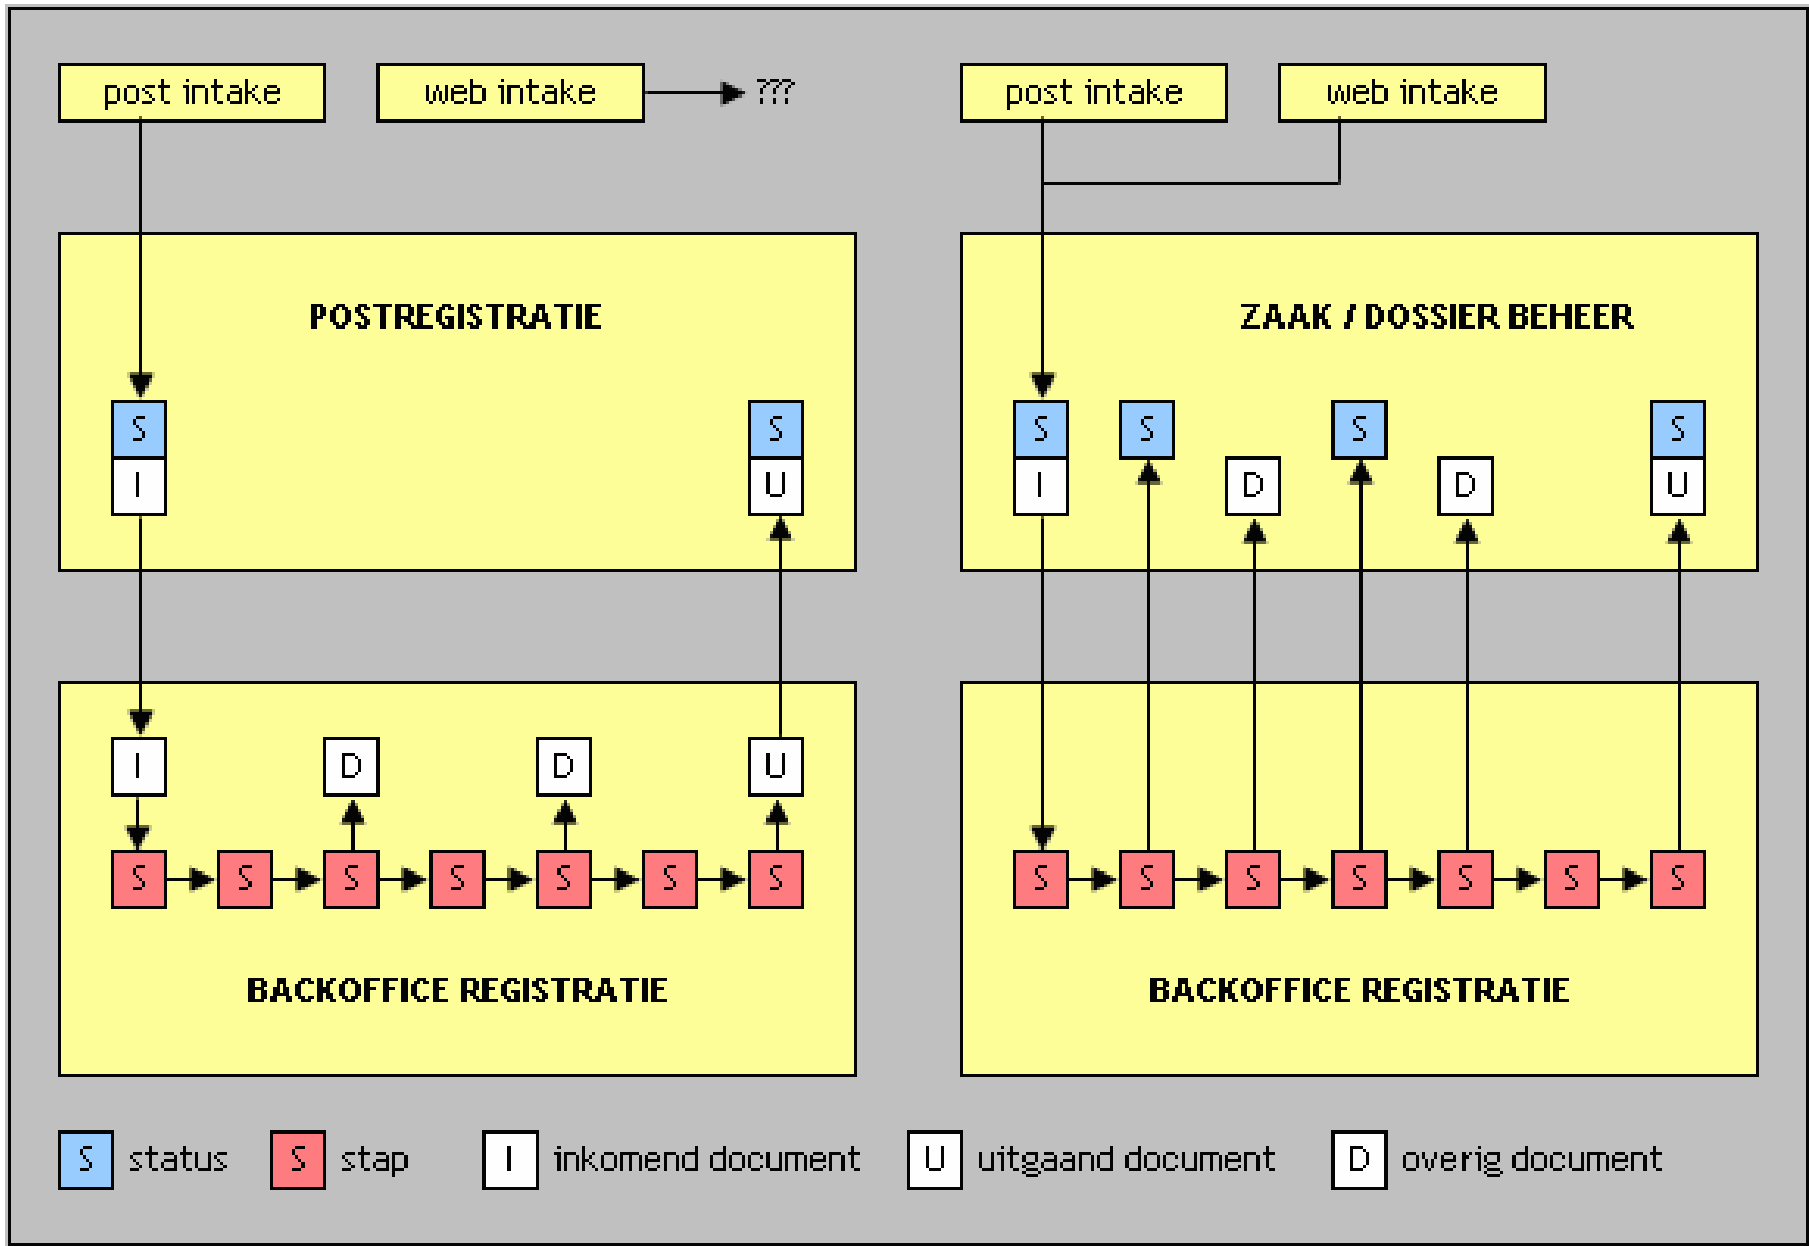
post intake

web intake

???

POSTREGISTRATIE

S
I

S
U

I
D
D
U

S S S S S S S

BACKOFFICE REGISTRATIE

post intake

web intake

ZAAK / DOSSIER BEHEER

S
I

S

D

S

D

S
U

S S S S S S S

BACKOFFICE REGISTRATIE

S status
S stap
I inkomend document
U uitgaand document
D overig document